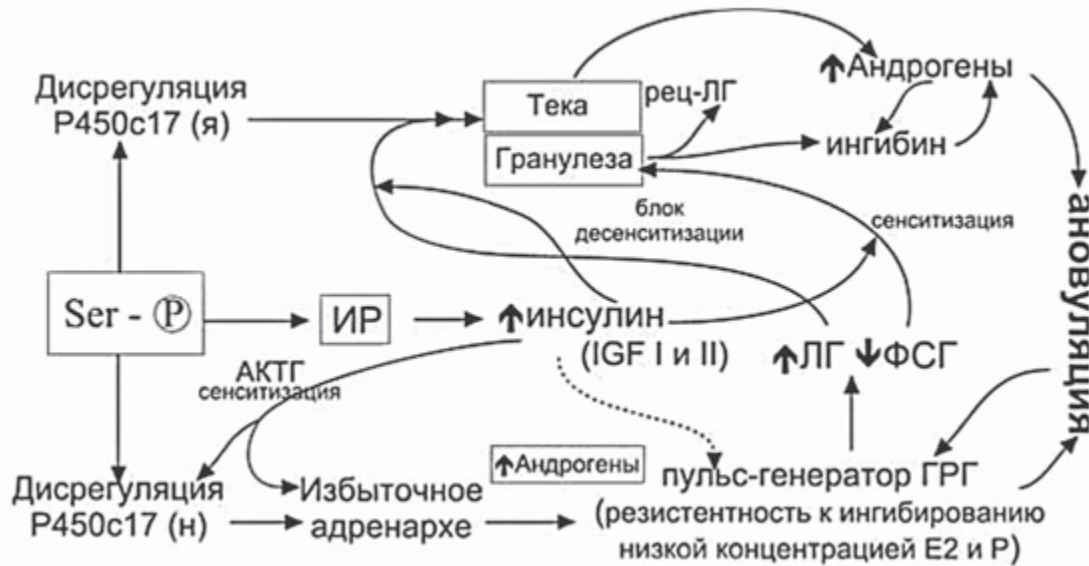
↑Андрогены

Дисрегуляция Р450с17 (я)

Тека

рец-ЛГ

Гранулеза

ингибин

блок десенситизации

сенситизация

ановуляция

Ser - Ⓟ

ИР

↑инсулин (IGF I и II)

↑ЛГ ↓ФСГ

АКТГ сенситизация

↑Андрогены

Дисрегуляция Р450с17 (н)

Избыточное адренархе

пульс-генератор ГРГ (резистентность к ингибированию низкой концентрацией Е2 и Р)